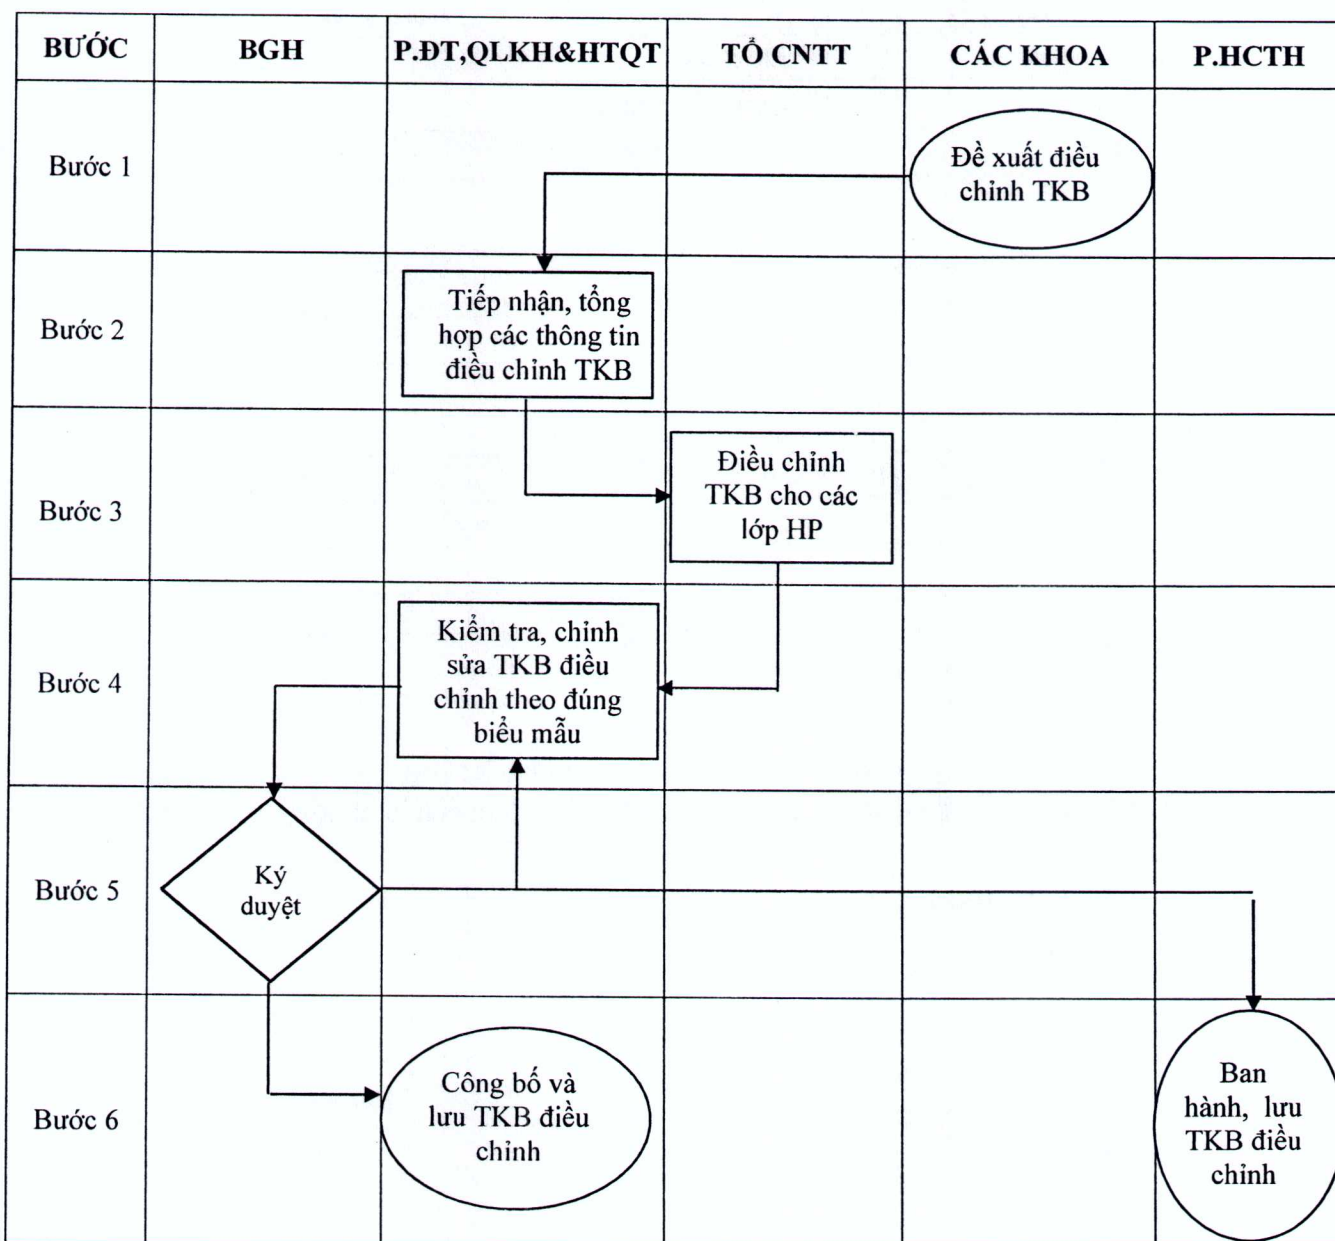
| BƯỚC | BGH | P.ĐT,QLKH&HTQT | TỔ CNTT | CÁC KHOA | P.HCTH |
|---|---|---|---|---|---|
| Bước 1 | | | | Đề xuất điều chỉnh TKB | |
| Bước 2 | | Tiếp nhận, tổng hợp các thông tin điều chỉnh TKB | | | |
| Bước 3 | | | Điều chỉnh TKB cho các lớp HP | | |
| Bước 4 | | Kiểm tra, chỉnh sửa TKB điều chỉnh theo đúng biểu mẫu | | | |
| Bước 5 | Ký duyệt | | | | |
| Bước 6 | | Công bố và lưu TKB điều chỉnh | | | Ban hành, lưu TKB điều chỉnh |